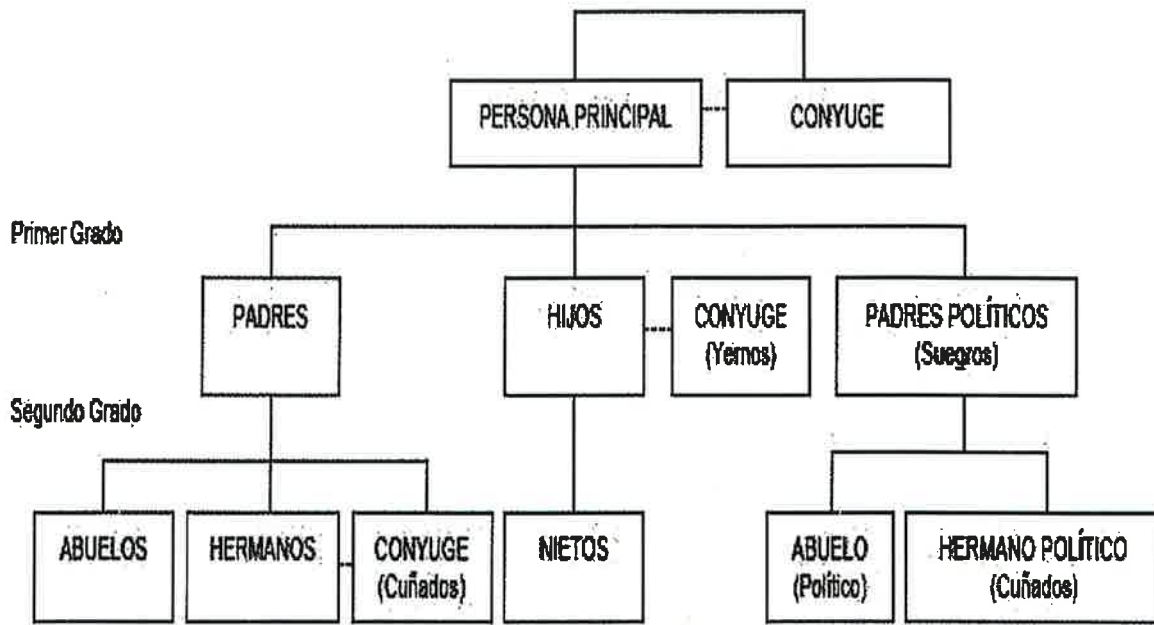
PERSONA PRINCIPAL
CONYUGE

Primer Grado

PADRES
HIJOS
CONYUGE (Yernos)
PADRES POLÍTICOS (Suegros)

Segundo Grado

ABUELOS
HERMANOS
CONYUGE (Cuñados)
NIETOS
ABUELO (Político)
HERMANO POLÍTICO (Cuñados)